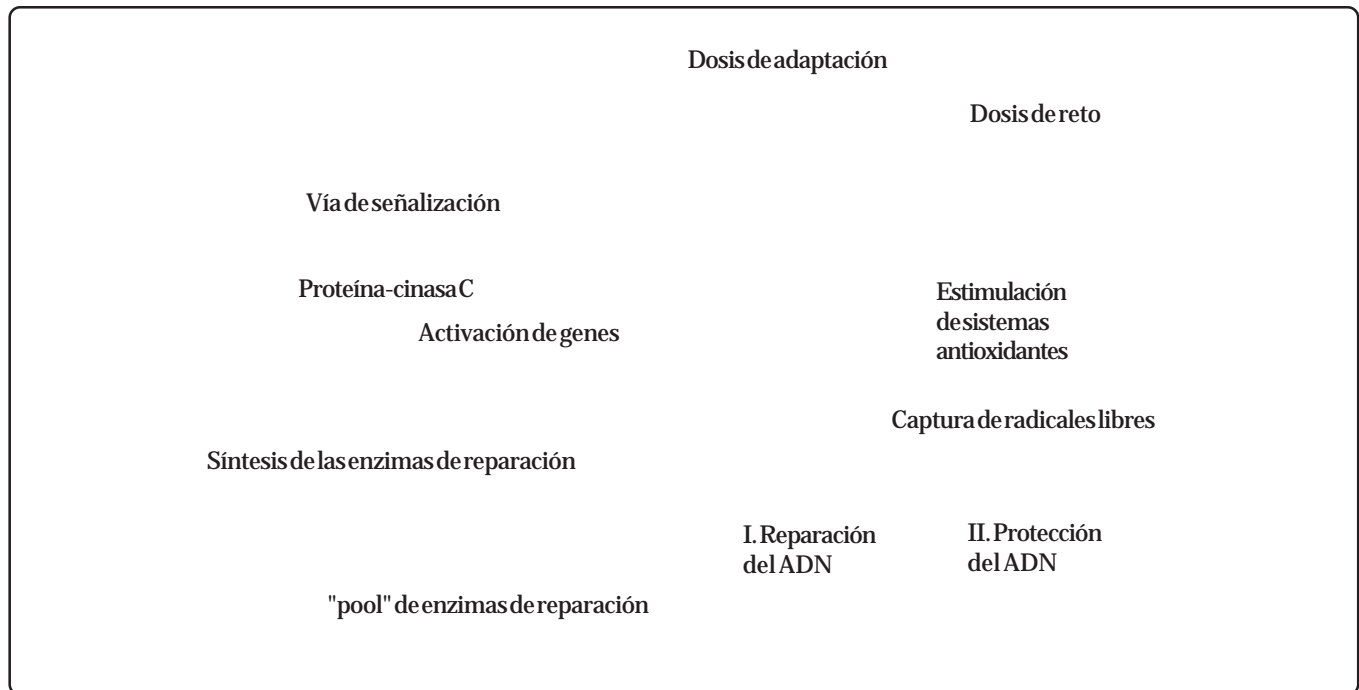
Dosis de adaptación

Dosis de reto

Vía de señalización

Proteína-cinasa C

Activación de genes

Estimulación de sistemas antioxidantes

Captura de radicales libres

Síntesis de las enzimas de reparación

I. Reparación del ADN

II. Protección del ADN

"pool" de enzimas de reparación